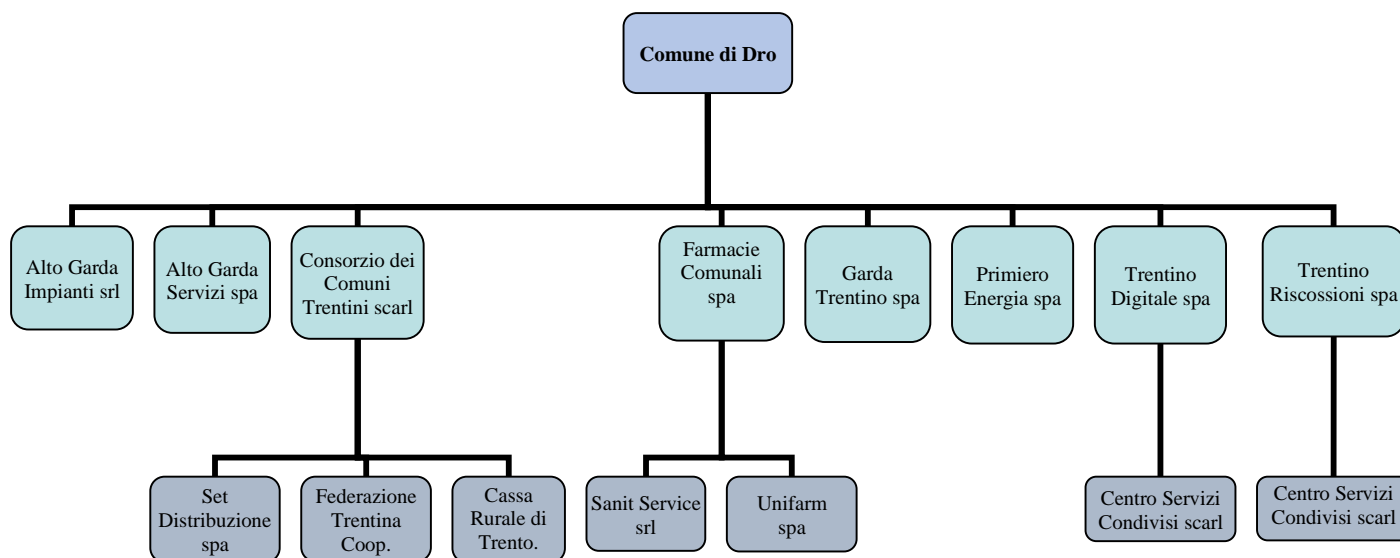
Comune di Dro

Alto Garda Impianti srl

Alto Garda Servizi spa

Consorzio dei Comuni Trentini scarl

Farmacie Comunali spa

Garda Trentino spa

Primiero Energia spa

Trentino Digitale spa

Trentino Riscossioni spa

Set Distribuzione spa

Federazione Trentina Coop.

Cassa Rurale di Trento.

Sanit Service srl

Unifarm spa

Centro Servizi Condivisi scarl

Centro Servizi Condivisi scarl